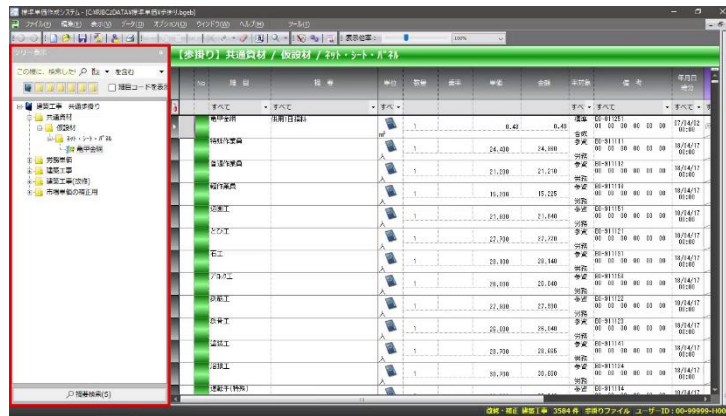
積算単価作成システム - [C:¥RIBC¥DATA¥積算単価¥歩掛り.bgeb]

ファイル(F) 編集(E) 表示(V) データ(D) オプション(O) ウィンドウ(W) ヘルプ(H) ツール(T)

表示倍率 100%

ツリー表示

この階に 検索した 含む を含む

□ 項目コード を表示

建築工事 共通歩掛り
共通資材
仮設材
ネット・シート・パネル
亀甲金網
労務単価
建築工事
建築工事(改修)
市場単価の補正用

類似検索(S)

【歩掛り】共通資材 / 仮設材 / ネット・シート・パネル

| No | 名 称 | 規 格 | 単位 | 数量 | 歩率 | 単価 | 金額 | 市場単価 | 備 考 | 年月日 |
|---|---|---|---|---|---|---|---|---|---|---|
| | すべて | すべて | すべて | | | | | すべて | すべて | すべて |
| | 亀甲金網 | 保温・目隠し | m² | 1 | | 0.42 | 0.42 | 資材 | 00-091201 00 00 00 00 00 | 17/04/02 00:00 |
| | 特殊作業員 | | 人 | 1 | | 24,400 | 24,400 | 労務 | 00-911111 00 00 00 00 00 | 18/04/17 00:00 |
| | 普通作業員 | | 人 | 1 | | 21,200 | 21,200 | 労務 | 00-911112 00 00 00 00 00 | 18/04/17 00:00 |
| | 軽作業員 | | 人 | 1 | | 15,225 | 15,225 | 労務 | 00-911118 00 00 00 00 00 | 18/04/17 00:00 |
| | 造園工 | | 人 | 1 | | 21,840 | 21,840 | 労務 | 00-911151 00 00 00 00 00 | 18/04/17 00:00 |
| | とび工 | | 人 | 1 | | 22,720 | 22,720 | 労務 | 00-911121 00 00 00 00 00 | 18/04/17 00:00 |
| | 石工 | | 人 | 1 | | 28,140 | 28,140 | 労務 | 00-911181 00 00 00 00 00 | 18/04/17 00:00 |
| | ブロック工 | | 人 | 1 | | 26,040 | 26,040 | 労務 | 00-911158 00 00 00 00 00 | 18/04/17 00:00 |
| | 鉄筋工 | | 人 | 1 | | 22,930 | 22,930 | 労務 | 00-911122 00 00 00 00 00 | 18/04/17 00:00 |
| | 鉄骨工 | | 人 | 1 | | 26,040 | 26,040 | 労務 | 00-911123 00 00 00 00 00 | 18/04/17 00:00 |
| | 塗装工 | | 人 | 1 | | 26,565 | 26,565 | 労務 | 00-911141 00 00 00 00 00 | 18/04/17 00:00 |
| | 溶接工 | | 人 | 1 | | 30,880 | 30,880 | 労務 | 00-911124 00 00 00 00 00 | 18/04/17 00:00 |
| | 運転手(特殊) | | 人 | | | | | | 00-911134 | 18/04/17 |

国総・積算 建築工事 3584 件 歩掛りファイル ユーザーID : 00-99999-HA